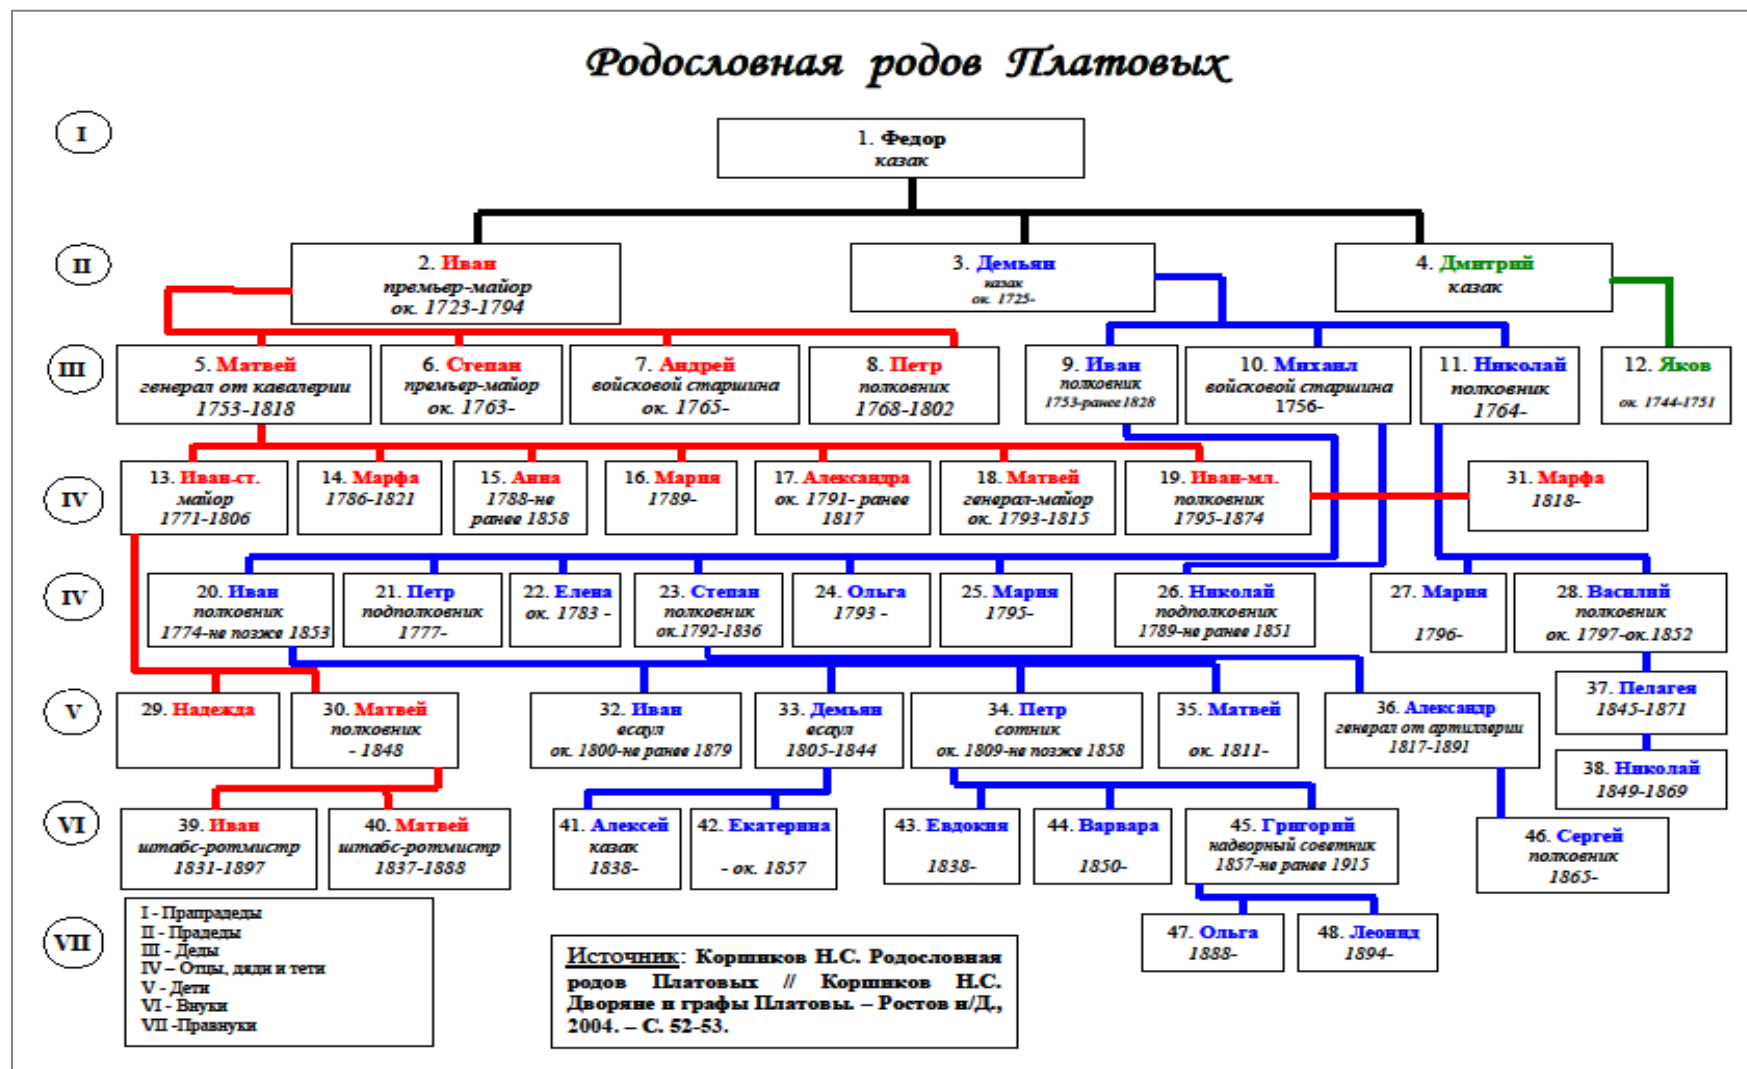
Родословная родов Платовых

I
II
III
IV
IV
V
VI
VII

1. Федор
казак

2. Иван
премьер-майор
ок. 1723-1794

3. Демьян
казак
ок. 1725-

4. Дмитрий
казак

5. Матвей
генерал от кавалерии
1753-1818

6. Степан
премьер-майор
ок. 1763-

7. Андрей
войсковой старшина
ок. 1765-

8. Петр
полковник
1768-1802

9. Иван
полковник
1753-ранее 1828

10. Михаил
войсковой старшина
1756-

11. Николай
полковник
1764-

12. Яков
ок. 1744-1751

13. Иван-ст.
майор
1771-1806

14. Марфа
1786-1821

15. Анна
1788-не ранее 1858

16. Мария
1789-

17. Александра
ок. 1791- ранее 1817

18. Матвей
генерал-майор
ок. 1793-1815

19. Иван-мл.
полковник
1795-1874

31. Марфа
1818-

20. Иван
полковник
1774-не позже 1853

21. Петр
подполковник
1777-

22. Елена
ок. 1783 -

23. Степан
полковник
ок.1792-1836

24. Ольга
1793 -

25. Мария
1795-

26. Николай
подполковник
1789-не ранее 1851

27. Мария
1796-

28. Василий
полковник
ок. 1797-ок.1852

29. Надежда

30. Матвей
полковник
- 1848

32. Иван
есаул
ок. 1800-не ранее 1879

33. Демьян
есаул
1805-1844

34. Петр
сотник
ок. 1809-не позже 1858

35. Матвей
ок. 1811-

36. Александр
генерал от артиллерии
1817-1891

37. Пелагея
1845-1871

38. Николай
1849-1869

39. Иван
штабс-ротмистр
1831-1897

40. Матвей
штабс-ротмистр
1837-1888

41. Алексей
казак
1838-

42. Екатерина
- ок. 1857

43. Евдокия
1838-

44. Варвара
1850-

45. Григорий
надворный советник
1857-не ранее 1915

46. Сергей
полковник
1865-

47. Ольга
1888-

48. Леонид
1894-

I - Прапрадеды
II - Прадеды
III - Деды
IV – Отцы, дяди и тети
V - Дети
VI - Внуки
VII -Правнуки

Источник: Коршиков Н.С. Родословная родов Платовых // Коршиков Н.С. Дворяне и графы Платовы. – Ростов н/Д., 2004. – С. 52-53.